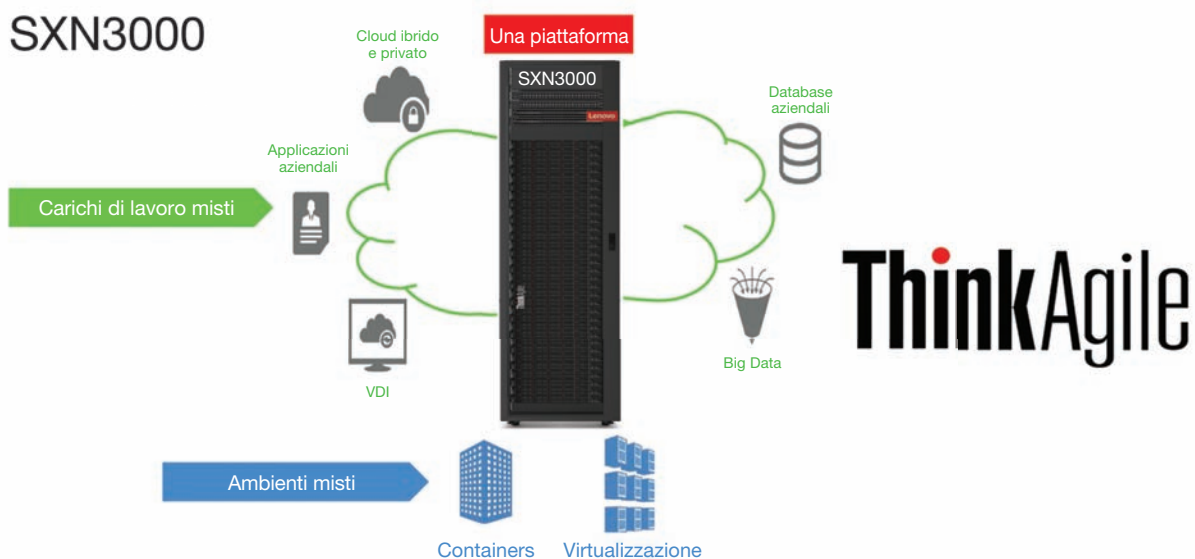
SXN3000

Cloud ibrido e privato

Una piattaforma

SXN3000

Lenovo

Database aziendali

Applicazioni aziendali

Carichi di lavoro misti

ThinkAgile

Big Data

VDI

Ambienti misti

Containers

Virtualizzazione